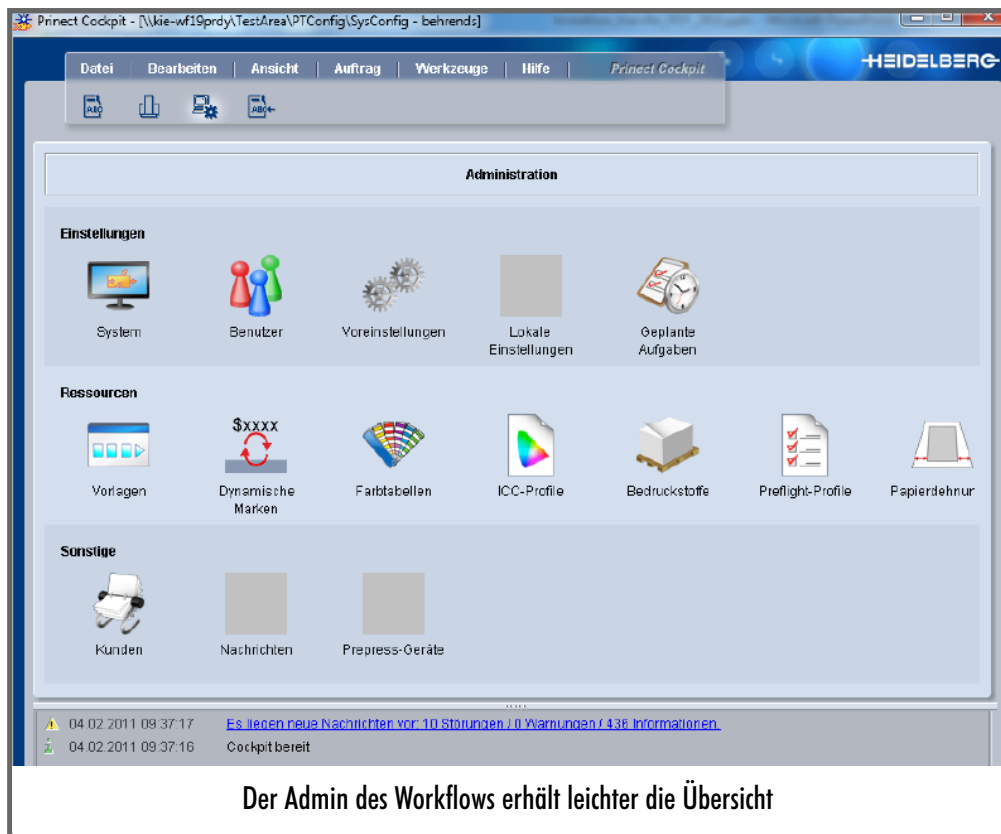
Prinect Cockpit - [\\kie-wf19prdy\TestArea\PTConfig\SysConfig - behrends]

Datei | Bearbeiten | Ansicht | Auftrag | Werkzeuge | Hilfe | Prinect Cockpit

HEIDELBERG

Administration

Einstellungen

System

Benutzer

Voreinstellungen

Lokale Einstellungen

Geplante Aufgaben

Ressourcen

Vorlagen

$xxxx

Dynamische Marken

Farbtabellen

ICC-Profile

Bedruckstoffe

Preflight-Profile

Papierdehnur

Sonstige

Kunden

Nachrichten

Prepress-Geräte

04.02.2011 09:37:17 Es liegen neue Nachrichten vor: 10 Störungen / 0 Warnungen / 436 Informationen.

04.02.2011 09:37:16 Cockpit bereit

Der Admin des Workflows erhält leichter die Übersicht